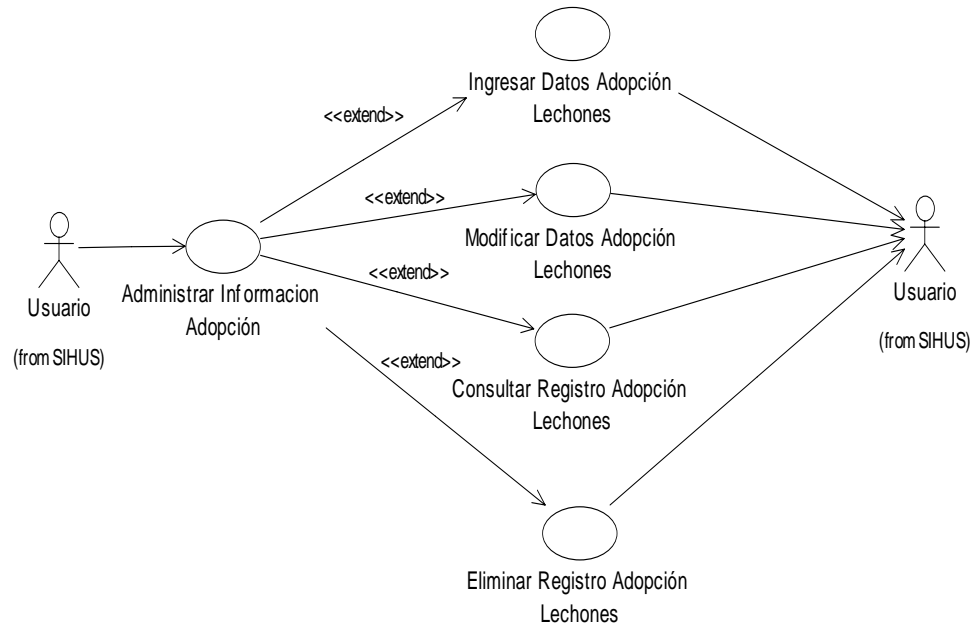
Ingresar Datos Adopción Lechones

<<extend>>

<<extend>>

Modificar Datos Adopción Lechones

<<extend>>

Usuario

(from SIHUS)

Administrar Informacion Adopción

<<extend>>

Consultar Registro Adopción Lechones

Usuario

(from SIHUS)

Eliminar Registro Adopción Lechones